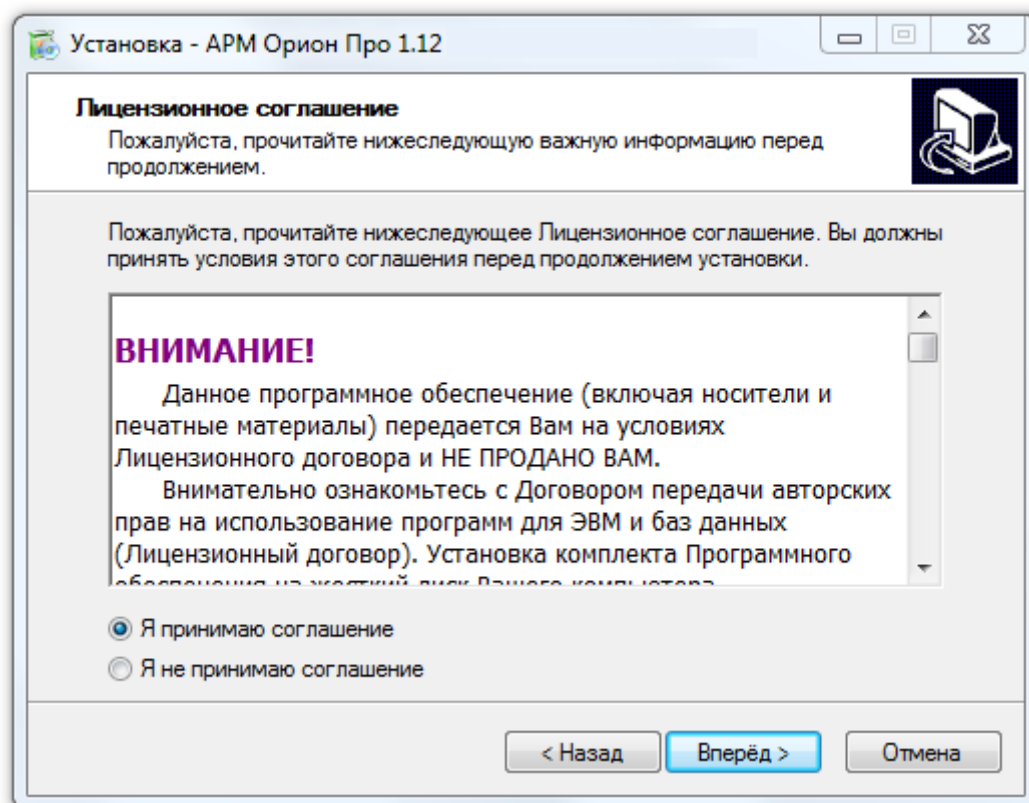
Установка - АРМ Орион Про 1.12

Лицензионное соглашение
Пожалуйста, прочитайте нижеследующую важную информацию перед продолжением.

Пожалуйста, прочитайте нижеследующее Лицензионное соглашение. Вы должны принять условия этого соглашения перед продолжением установки.

ВНИМАНИЕ!
Данное программное обеспечение (включая носители и печатные материалы) передается Вам на условиях Лицензионного договора и НЕ ПРОДАНО ВАМ.
Внимательно ознакомьтесь с Договором передачи авторских прав на использование программ для ЭВМ и баз данных (Лицензионный договор). Установка комплекта Программного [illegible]

Я принимаю соглашение
Я не принимаю соглашение

< Назад
Вперёд >
Отмена